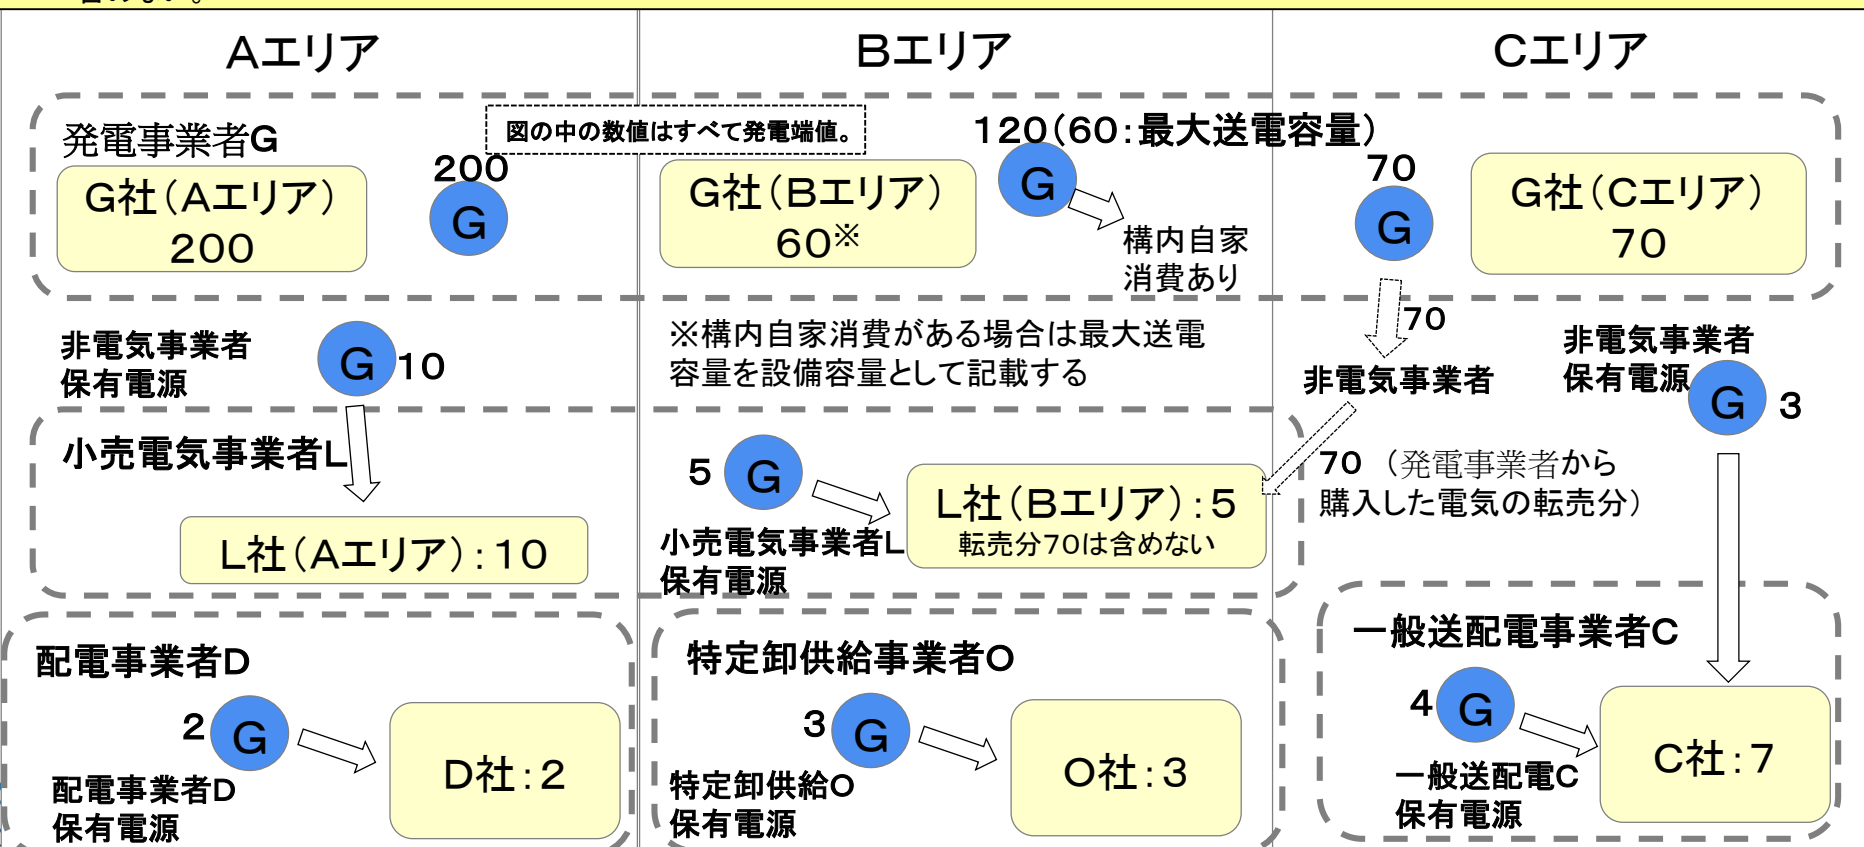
Aエリア

Bエリア

Cエリア

発電事業者G

図の中の数値はすべて発電端値。

120(60:最大送電容量)

G社(Aエリア)
200

200
G

G社(Bエリア)
60※

G

構内自家消費あり

70
G

G社(Cエリア)
70

非電気事業者保有電源

G 10

※構内自家消費がある場合は最大送電容量を設備容量として記載する

70

非電気事業者

非電気事業者保有電源

G 3

小売電気事業者L

L社(Aエリア):10

5 G

小売電気事業者L保有電源

L社(Bエリア):5
転売分70は含めない

70 (発電事業者から購入した電気の転売分)

配電事業者D

2 G

配電事業者D保有電源

D社:2

特定卸供給事業者O

3 G

特定卸供給O保有電源

O社:3

一般送配電事業者C

4 G

一般送配電C保有電源

C社:7